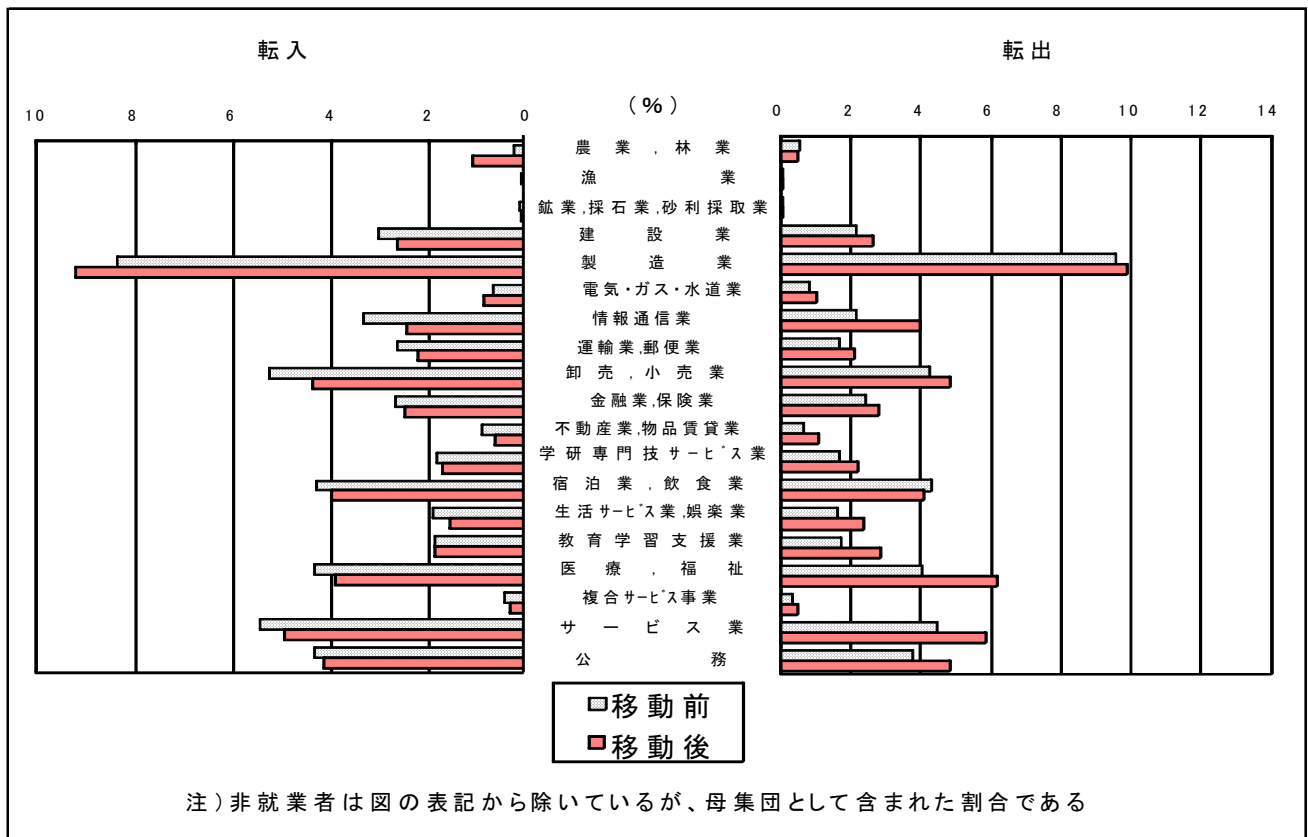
転入

転出

(%)

10 8 6 4 2 0

0 2 4 6 8 10 12 14

農業,林業
漁業
鉱業,採石業,砂利採取業
建設業
製造業
電気・ガス・水道業
情報通信業
運輸業,郵便業
卸売,小売業
金融業,保険業
不動産業,物品賃貸業
学研専門技サービス業
宿泊業,飲食業
生活サービス業,娯楽業
教育学習支援業
医療,福祉
複合サービス事業
サービス業
公務

移動前
移動後

注)非就業者は図の表記から除いているが、母集団として含まれた割合である